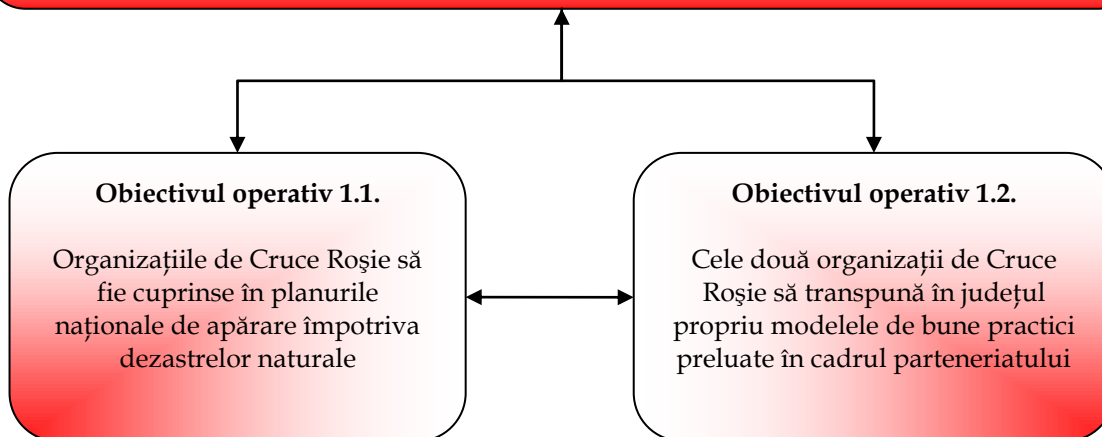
**Obiectivul operativ 1.1.**

Organizațiile de Cruce Roșie să fie cuprinse în planurile naționale de apărare împotriva dezastrelor naturale

**Obiectivul operativ 1.2.**

Cele două organizații de Cruce Roșie să transpună în județul propriu modelele de bune practici preluate în cadrul parteneriatului